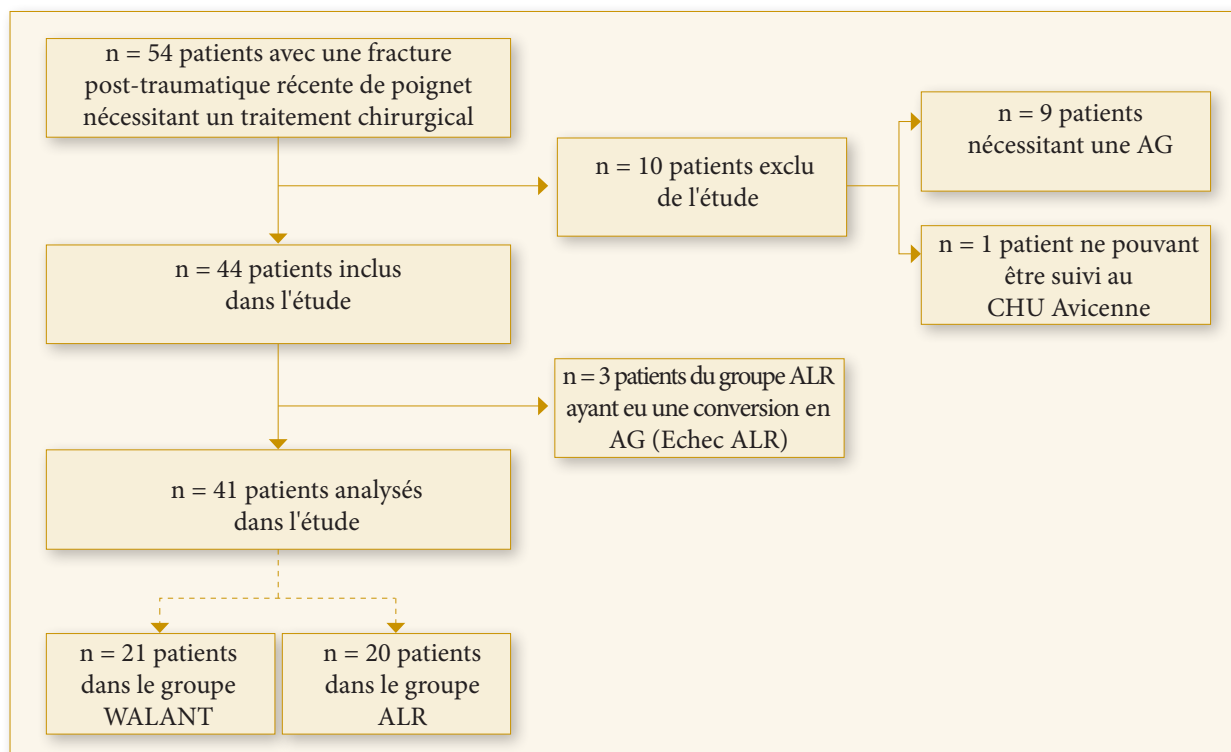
n = 54 patients avec une fracture post-traumatique récente de poignet nécessitant un traitement chirurgical

n = 10 patients exclu de l'étude

n = 9 patients nécessitant une AG

n = 1 patient ne pouvant être suivi au CHU Avicenne

n = 44 patients inclus dans l'étude

n = 3 patients du groupe ALR ayant eu une conversion en AG (Echec ALR)

n = 41 patients analysés dans l'étude

n = 21 patients dans le groupe WALANT

n = 20 patients dans le groupe ALR